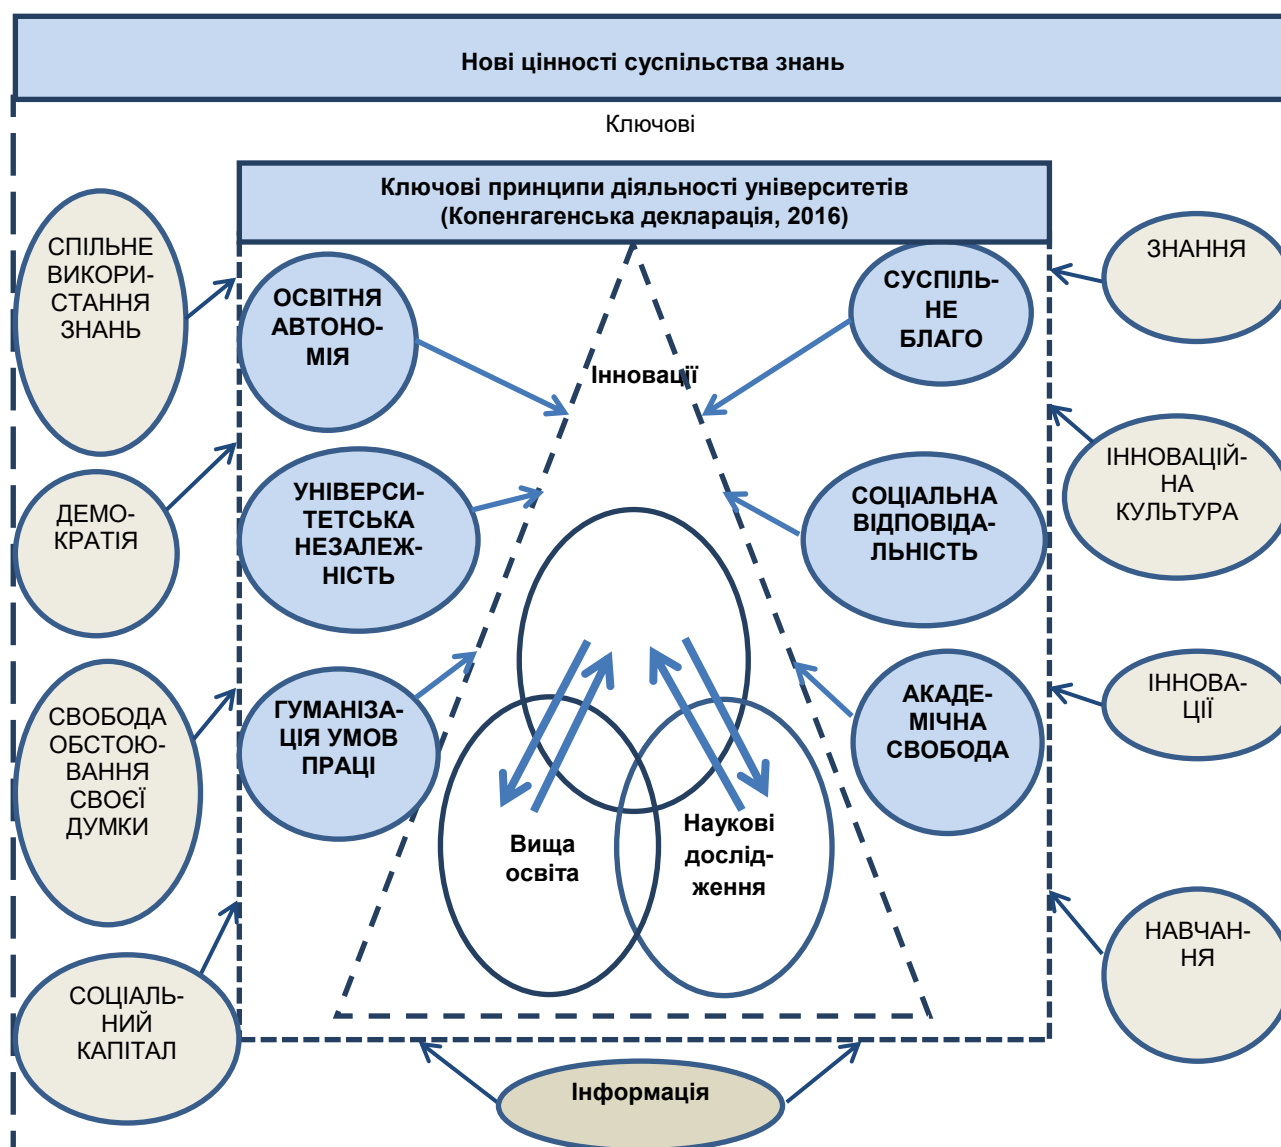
Нові цінності суспільства знань

Ключові

Ключові принципи діяльності університетів (Копенгагенська декларація, 2016)

СПІЛЬНЕ ВИКОРИСТАННЯ ЗНАНЬ

ДЕМОКРАТІЯ

СВОБОДА ОБСТОЮВАННЯ СВОЄЇ ДУМКИ

СОЦІАЛЬНИЙ КАПІТАЛ

ОСВІТНЯ АВТОНОМІЯ

УНІВЕРСИТЕТСЬКА НЕЗАЛЕЖНІСТЬ

ГУМАНІЗАЦІЯ УМОВ ПРАЦІ

Інновації

Вища освіта

Наукові дослідження

СУСПІЛЬНЕ БЛАГО

СОЦІАЛЬНА ВІДПОВІДАЛЬНІСТЬ

АКАДЕМІЧНА СВОБОДА

ЗНАННЯ

ІННОВАЦІЙНА КУЛЬТУРА

ІННОВАЦІЇ

НАВЧАННЯ

Інформація